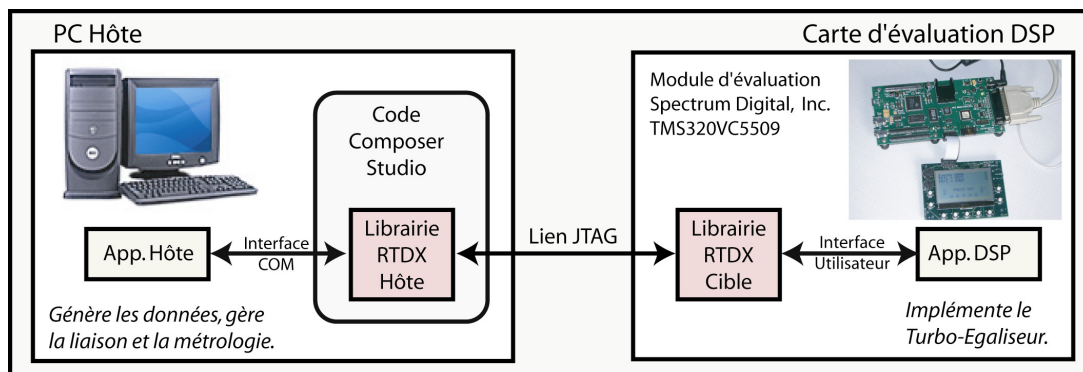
PC Hôte

Code Composer Studio

App. Hôte

Interface COM

Librairie RTDX Hôte

Génère les données, gère la liaison et la métrologie.

Lien JTAG

Carte d'évaluation DSP

Module d'évaluation Spectrum Digital, Inc. TMS320VC5509

Librairie RTDX Cible

Interface Utilisateur

App. DSP

Implémente le Turbo-Egaliseur.